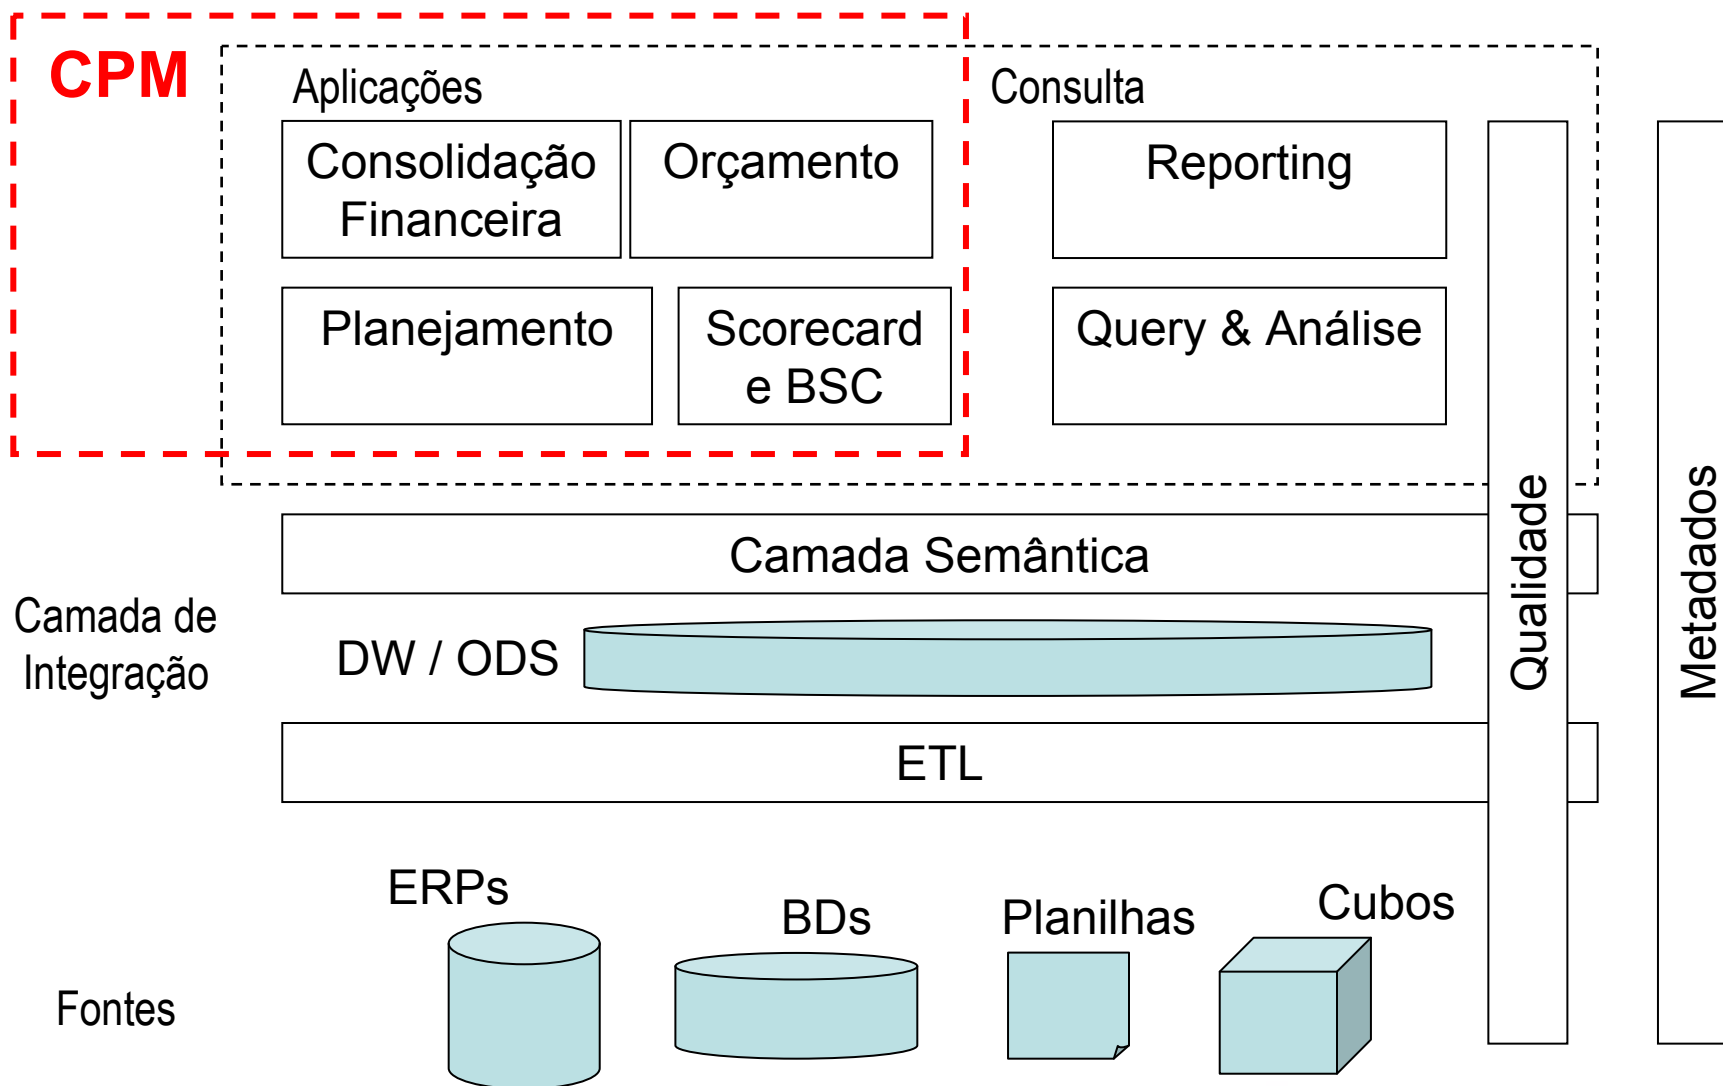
CPM

Aplicações

Consolidação Financeira

Orçamento

Planejamento

Scorecard e BSC

Consulta

Reporting

Query & Análise

Qualidade

Metadados

Camada Semântica

Camada de Integração

DW / ODS

ETL

ERPs

BDs

Planilhas

Cubos

Fontes